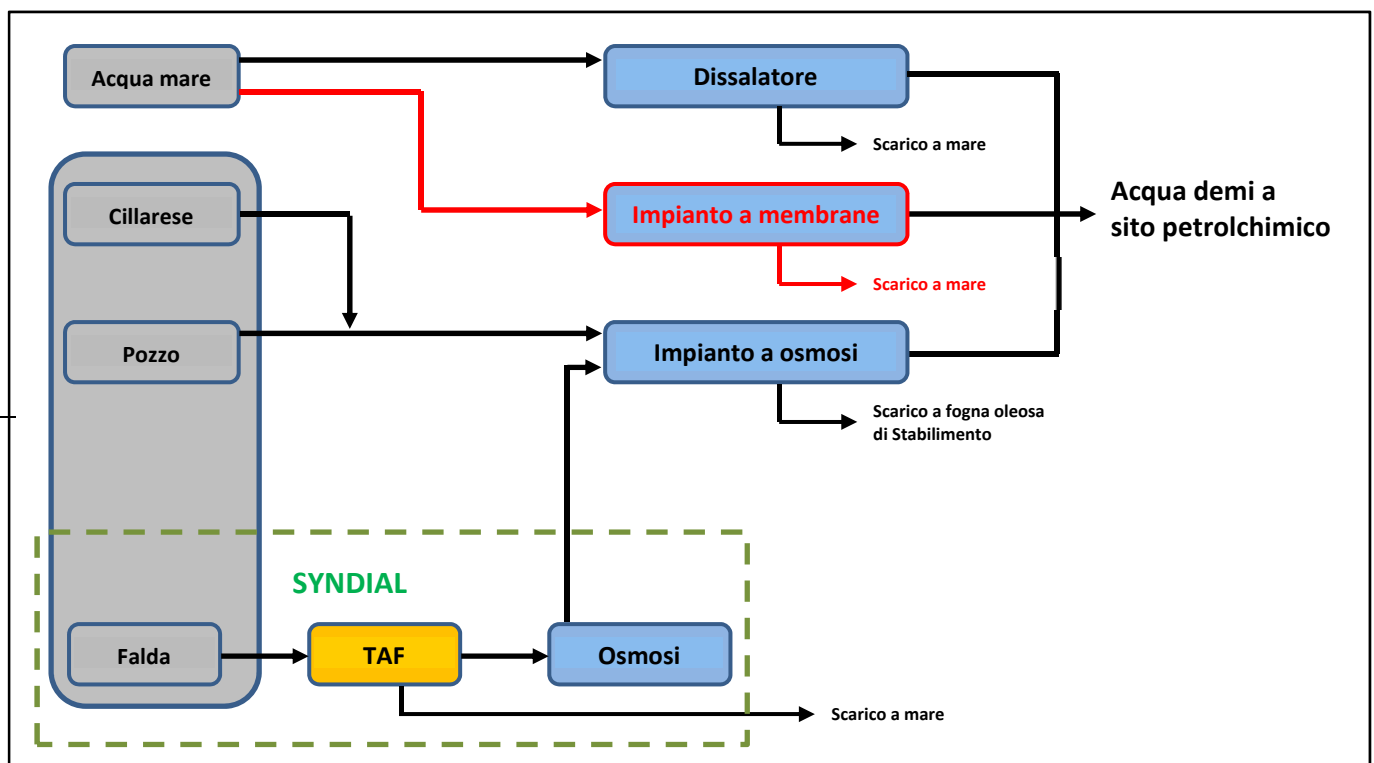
Acqua mare

Dissalatore

Scarico a mare

Cillarese

Impianto a membrane

Acqua demi a sito petrolchimico

Scarico a mare

Pozzo

Impianto a osmosi

Scarico a fogna oleosa di Stabilimento

SYNDIAL

Falda

TAF

Osmosi

Scarico a mare